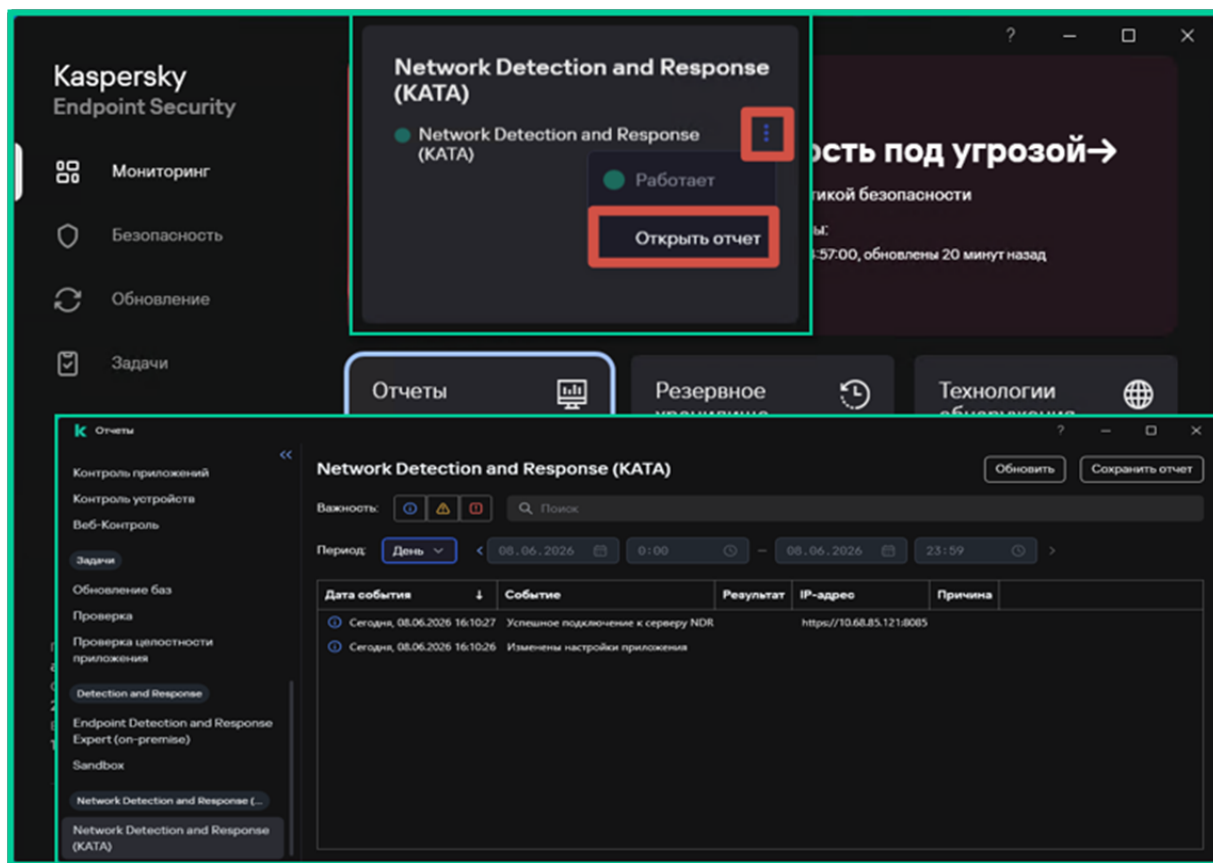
?

Kaspersky
Endpoint Security

Мониторинг

Безопасность

Обновление

Задачи

Network Detection and Response (KATA)

Network Detection and Response (KATA)

Работает

Открыть отчет

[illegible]ость под угрозой→

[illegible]тикой безопасности

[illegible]ы:
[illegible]:57:00, обновлены 20 минут назад

Отчеты

Резервное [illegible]

Технологии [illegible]

Отчеты

?

Контроль приложений
Контроль устройств
Веб-Контроль

Задачи

Обновление баз
Проверка
Проверка целостности приложения

Detection and Response

Endpoint Detection and Response Expert (on-premise)
Sandbox

Network Detection and Response (...

Network Detection and Response (KATA)

Network Detection and Response (KATA)

Обновить

Сохранить отчет

Важность:

Поиск

Период:

День

08.06.2026

0:00

–

08.06.2026

23:59

| Дата события | Событие | Результат | IP-адрес | Причина |
|---|---|---|---|---|
| Сегодня, 08.06.2026 16:10:27 | Успешное подключение к серверу NDR | | https://10.68.85.121:8085 | |
| Сегодня, 08.06.2026 16:10:26 | Изменены настройки приложения | | | |